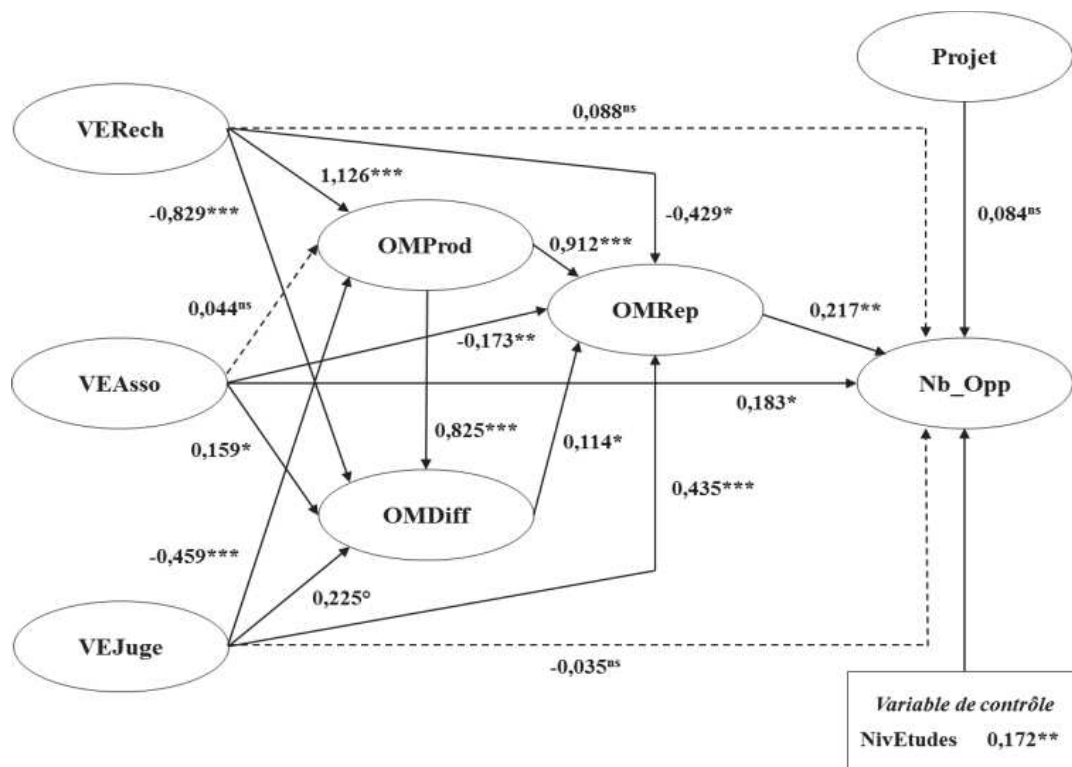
Projet

VERech

$0,088^{ns}$

$1,126^{***}$

$-0,829^{***}$

$-0,429^{*}$

$0,084^{ns}$

OMProd

$0,912^{***}$

$0,044^{ns}$

OMRep

$0,217^{**}$

$-0,173^{**}$

VEAsso

Nb_Opp

$0,183^{*}$

$0,825^{***}$

$0,114^{*}$

$0,159^{*}$

$0,435^{***}$

OMDiff

$-0,459^{***}$

$0,225°$

VEJuge

$-0,035^{ns}$

*Variable de contrôle*

NivEtudes $0,172^{**}$